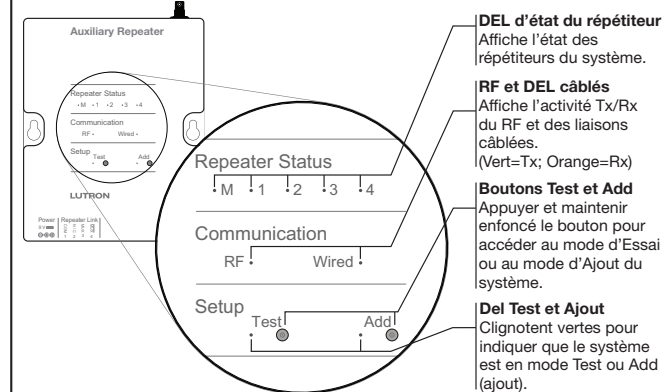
Auxiliary Repeater

Repeater Status
• M • 1 • 2 • 3 • 4

Communication
RF • Wired •

Setup Test Add

LUTRON

Power Repeater Link
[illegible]

Repeater Status
• M • 1 • 2 • 3 • 4

Communication
RF • Wired •

Setup Test Add

**DEL d'état du répétiteur**
Affiche l'état des répétiteurs du système.

**RF et DEL câblés**
Affiche l'activité Tx/Rx du RF et des liaisons câblées.
(Vert=Tx; Orange=Rx)

**Boutons Test et Add**
Appuyer et maintenir enfoncé le bouton pour accéder au mode d'Essai ou au mode d'Ajout du système.

**Del Test et Ajout**
Clignotent vertes pour indiquer que le système est en mode Test ou Add (ajout).